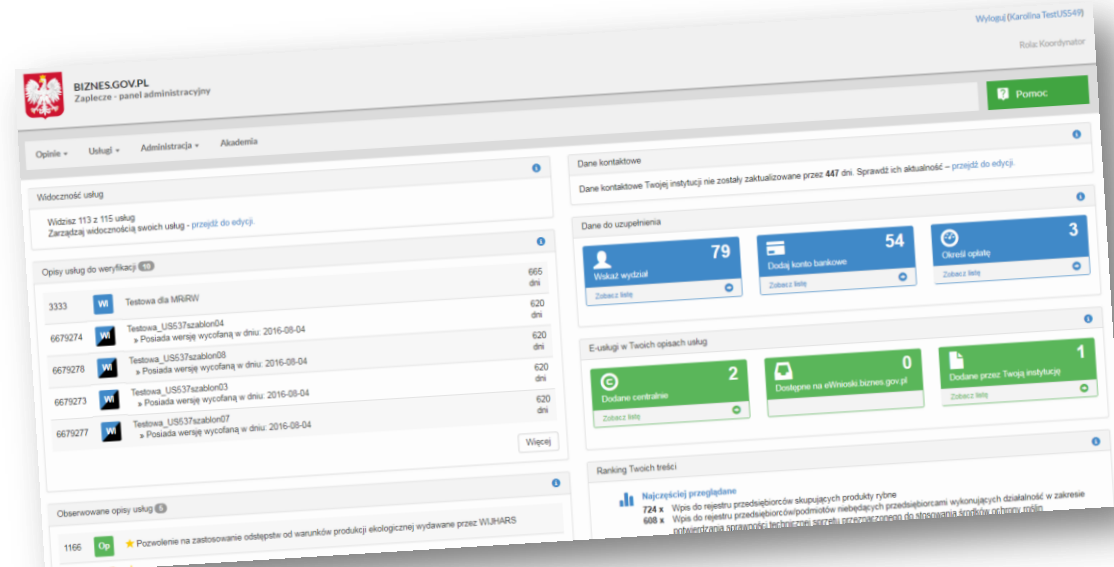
Wyloguj (Karolina TestUS549)
Rola: Koordynator

BIZNES.GOV.PL
Zaplecze - panel administracyjny

Pomoc

Opinie ▾ Usługi ▾ Administracja ▾ Akademia

Widoczność usług

Widzisz 113 z 115 usług
Zarządzaj widocznością swoich usług - przejdź do edycji.

Opisy usług do weryfikacji 10

| | | | |
|---|---|---|---|
| 3333 | WI | Testowa dla MRiRW | 665 dni |
| 6679274 | WI | Testowa_US537szablon04 » Posiada wersję wycofaną w dniu: 2016-08-04 | 620 dni |
| 6679278 | WI | Testowa_US537szablon08 » Posiada wersję wycofaną w dniu: 2016-08-04 | 620 dni |
| 6679273 | WI | Testowa_US537szablon03 » Posiada wersję wycofaną w dniu: 2016-08-04 | 620 dni |
| 6679277 | WI | Testowa_US537szablon07 » Posiada wersję wycofaną w dniu: 2016-08-04 | 620 dni |

Więcej

Obserwowane opisy usług 5

1166 Op ★ Pozwolenie na zastosowanie odstępstw od warunków produkcji ekologicznej wydawane przez WIJHARS

Dane kontaktowe

Dane kontaktowe Twojej instytucji nie zostały zaktualizowane przez 447 dni. Sprawdź ich aktualność – przejdź do edycji.

Dane do uzupełnienia

Wskaż wydział 79 Zobacz listę
Dodaj konto bankowe 54 Zobacz listę
Określ opłatę 3 Zobacz listę

E-usługi w Twoich opisach usług

Dodane centralnie 2 Zobacz listę
Dostępne na eWnioski.biznes.gov.pl 0
Dodane przez Twoją instytucję 1 Zobacz listę

Ranking Twoich treści

Najczęściej przeglądane
724 x Wpis do rejestru przedsiębiorców skupujących produkty rybne
608 x Wpis do rejestru przedsiębiorców/podmiotów niebędących przedsiębiorcami wykonujących działalność w zakresie potwierdzania sprawności technicznej sprzętu przeznaczonego do stosowania środków ochrony roślin